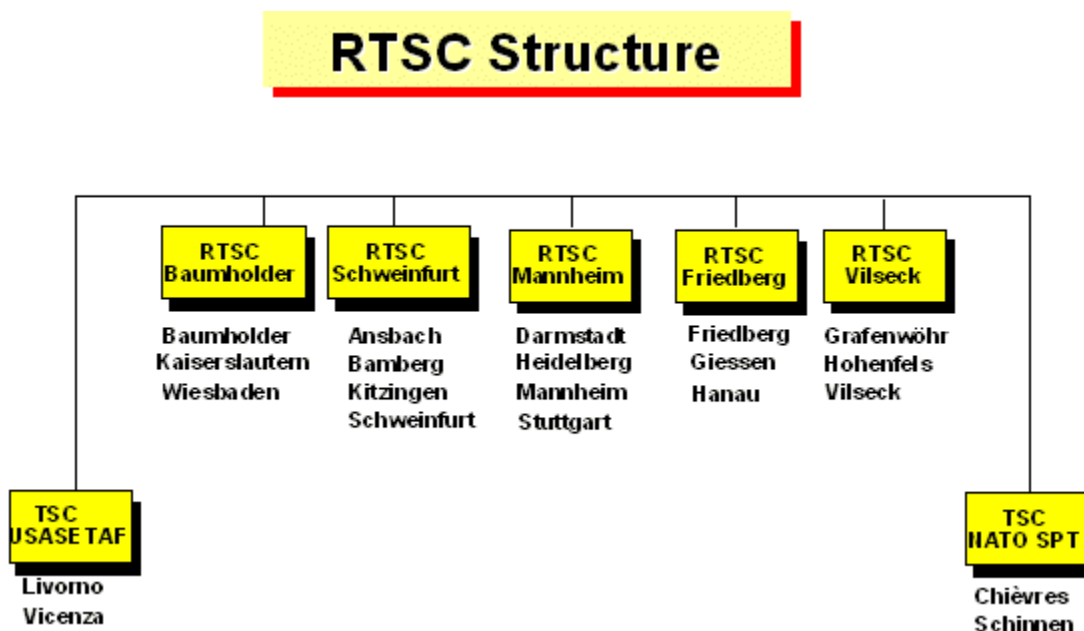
RTSC Structure

RTSC Baumholder
Baumholder
Kaiserslautern
Wiesbaden

RTSC Schweinfurt
Ansbach
Bamberg
Kitzingen
Schweinfurt

RTSC Mannheim
Darmstadt
Heidelberg
Mannheim
Stuttgart

RTSC Friedberg
Friedberg
Giessen
Hanau

RTSC Vilseck
Grafenwöhr
Hohenfels
Vilseck

TSC USASETAF
Livorno
Vicenza

TSC NATO SPT
Chièvres
Schinnen